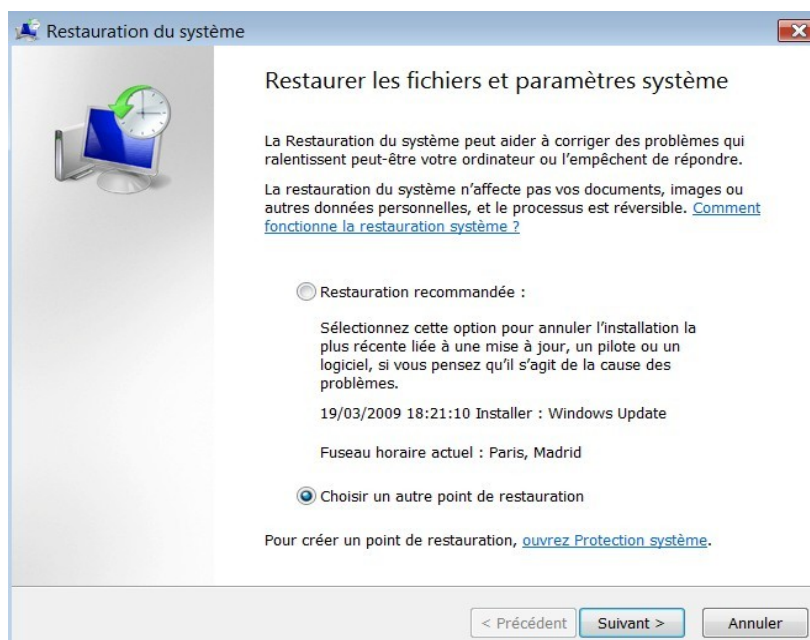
Restauration du système

Restaurer les fichiers et paramètres système

La Restauration du système peut aider à corriger des problèmes qui ralentissent peut-être votre ordinateur ou l'empêchent de répondre.

La restauration du système n'affecte pas vos documents, images ou autres données personnelles, et le processus est réversible. Comment fonctionne la restauration système ?

Restauration recommandée :

Sélectionnez cette option pour annuler l'installation la plus récente liée à une mise à jour, un pilote ou un logiciel, si vous pensez qu'il s'agit de la cause des problèmes.

19/03/2009 18:21:10 Installer : Windows Update

Fuseau horaire actuel : Paris, Madrid

Choisir un autre point de restauration

Pour créer un point de restauration, ouvrez Protection système.

< Précédent | Suivant > | Annuler